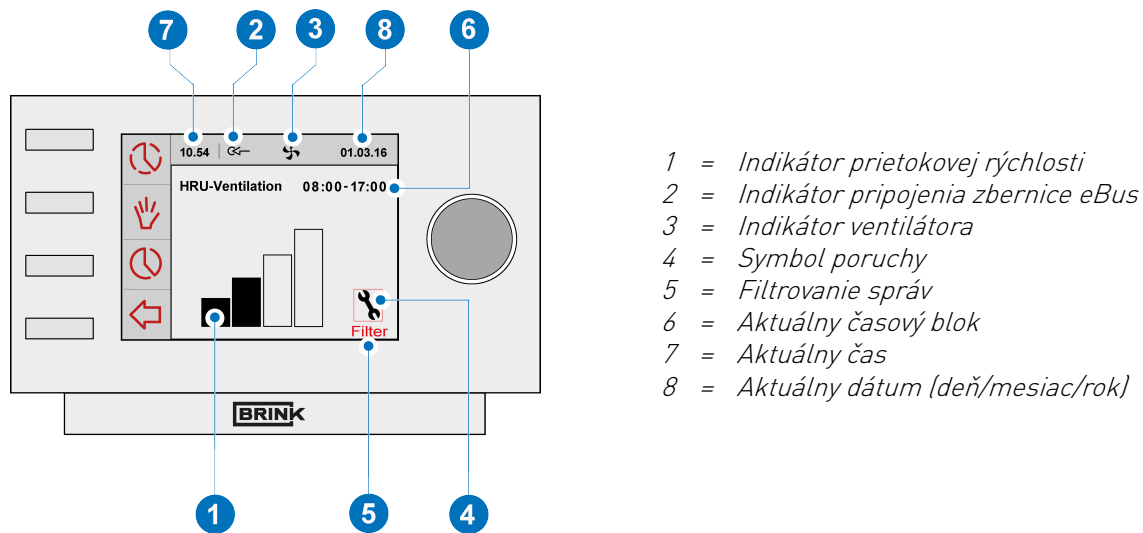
7
2
3
8
6
10.54
01.03.16
HRU-Ventilation
08:00-17:00
Filter
BRINK
1
5
4

1 = Indikátor prietokovej rýchlosti
2 = Indikátor pripojenia zbernice eBus
3 = Indikátor ventilátora
4 = Symbol poruchy
5 = Filtrovanie správ
6 = Aktuálny časový blok
7 = Aktuálny čas
8 = Aktuálny dátum (deň/mesiac/rok)